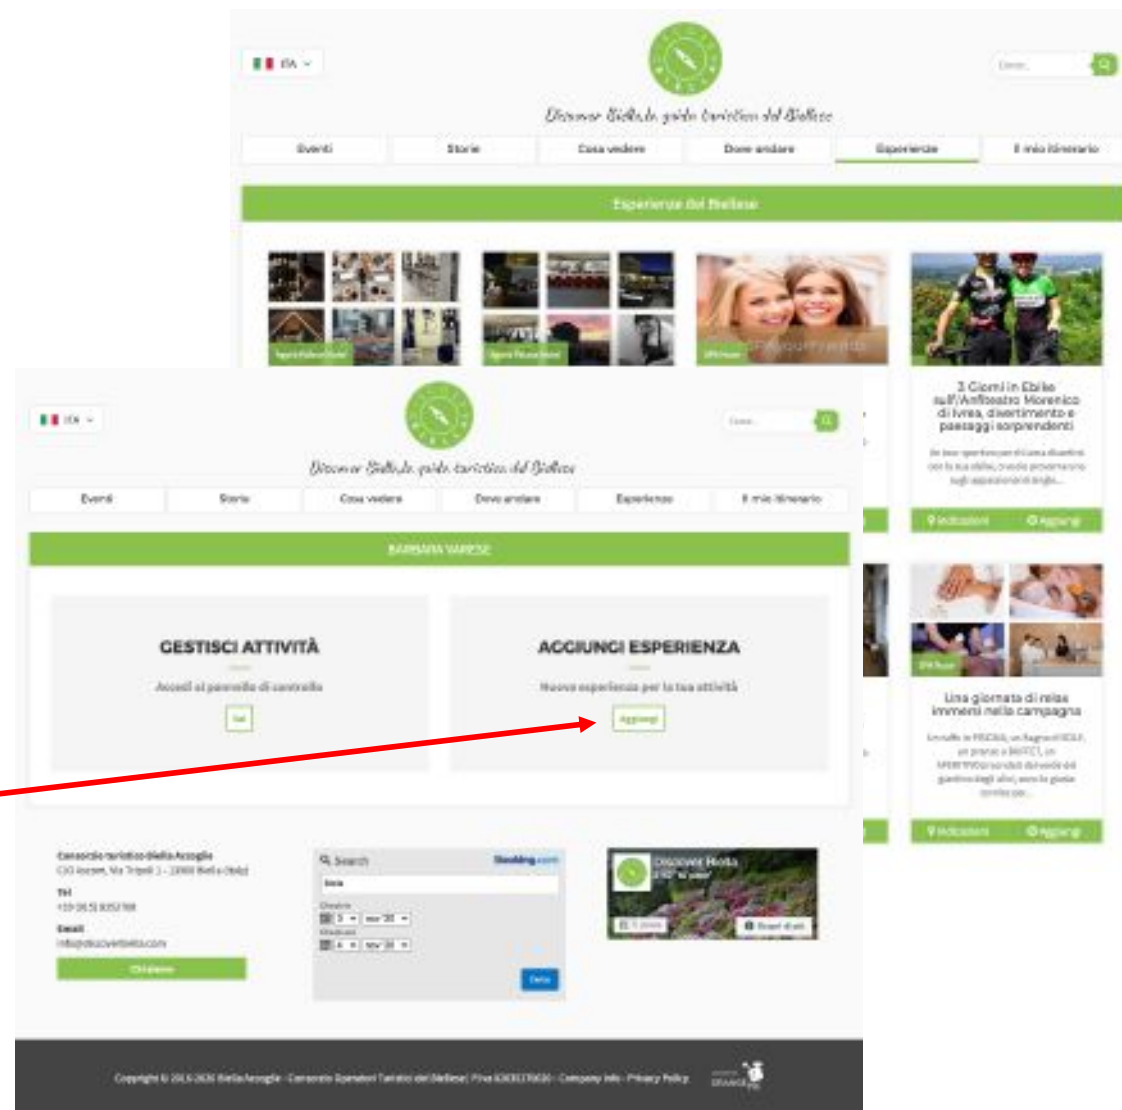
ITA

Discover Biella.it, guida turistica del Biellese

Eventi
Storie
Cosa vedere
Dove andare
Esperienze
Il mio itinerario

Esperienze del Biellese

3 Giorni in Ebike sull'Anfiteatro Morenico di Ivrea, divertimento e paesaggi sorprendenti

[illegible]

Indicazioni
Aggiungi

Una giornata di relax immersi nella campagna

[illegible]

Indicazioni
Aggiungi

ITA

Discover Biella.it, guida turistica del Biellese

Eventi
Storie
Cosa vedere
Dove andare
Esperienze
Il mio itinerario

BARBARA VARESE

GESTISCI ATTIVITÀ
Accedi al pannello di controllo
Vai

AGGIUNGI ESPERIENZA
Nuova esperienza per la tua attività
Aggiungi

Consorzio turistico Biella Accoglie
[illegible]
Tel
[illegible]
Email
info@discoverbiella.com
Chi siamo

Search
Booking.com
Biella
Search

Discover Biella

Copyright © 2016-2020 Biella Accoglie - Consorzio Operatori Turistici del Biellese | P.iva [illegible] - Company info - Privacy Policy